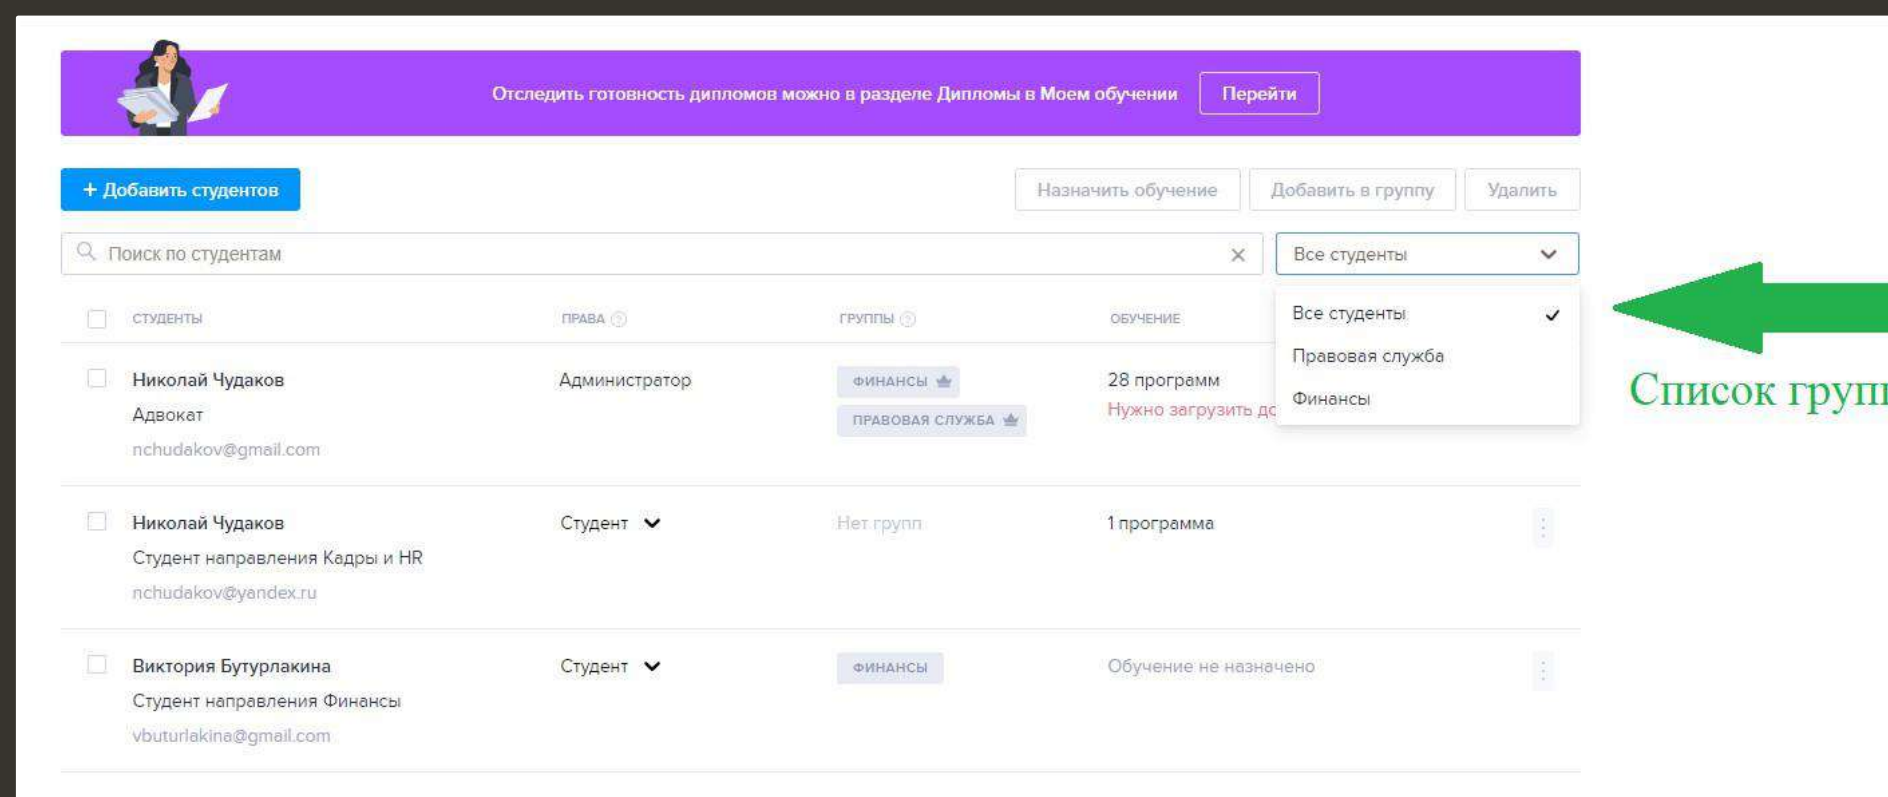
Отследить готовность дипломов можно в разделе Дипломы в Моем обучении Перейти

+ Добавить студентов

Назначить обучение Добавить в группу Удалить

Поиск по студентам

Все студенты

Все студенты
Правовая служба
Финансы

Список груп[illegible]

| СТУДЕНТЫ | ПРАВА | ГРУППЫ | ОБУЧЕНИЕ |
|---|---|---|---|
| Николай Чудаков Адвокат nchudakov@gmail.com | Администратор | ФИНАНСЫ ПРАВОВАЯ СЛУЖБА | 28 программ Нужно загрузить до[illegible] |
| Николай Чудаков Студент направления Кадры и HR nchudakov@yandex.ru | Студент | Нет групп | 1 программа |
| Виктория Бутурлакина Студент направления Финансы vbuturlakina@gmail.com | Студент | ФИНАНСЫ | Обучение не назначено |